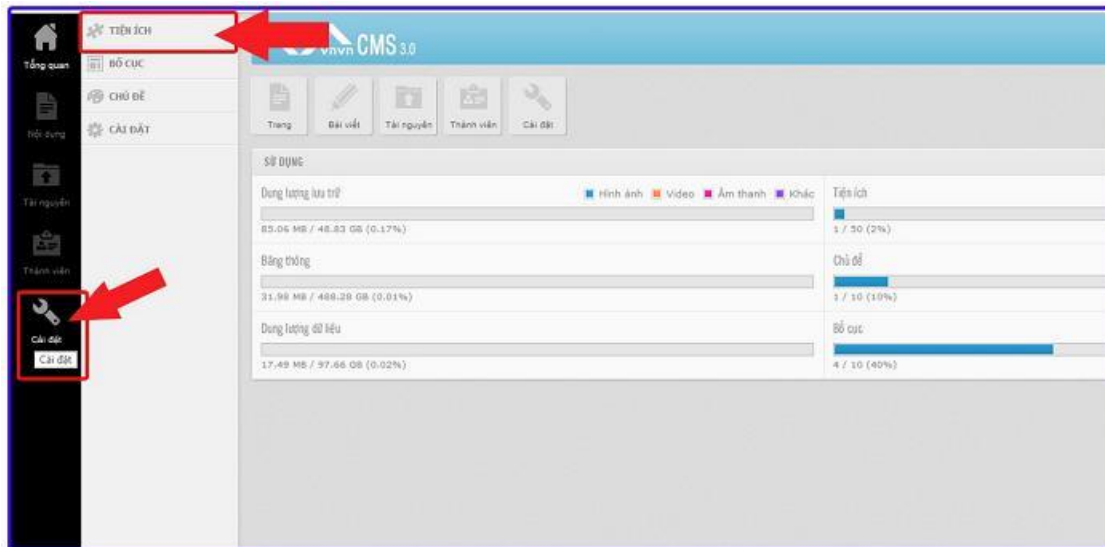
Tổng quan

Nội dung

Tài nguyên

Thành viên

Cài đặt

Cài đặt

TIỆN ÍCH

BỐ CỤC

CHỦ ĐỀ

CÀI ĐẶT

vnvn CMS 3.0

Trang

Bài viết

Tài nguyên

Thành viên

Cài đặt

SỬ DỤNG

Dung lượng lưu trữ

Hình ảnh

Video

Âm thanh

Khác

85.06 MB / 48.83 GB (0.17%)

Băng thông

31.98 MB / 488.28 GB (0.01%)

Dung lượng dữ liệu

17.49 MB / 97.66 GB (0.02%)

Tiện ích

1 / 50 (2%)

Chủ đề

1 / 10 (10%)

Bố cục

4 / 10 (40%)